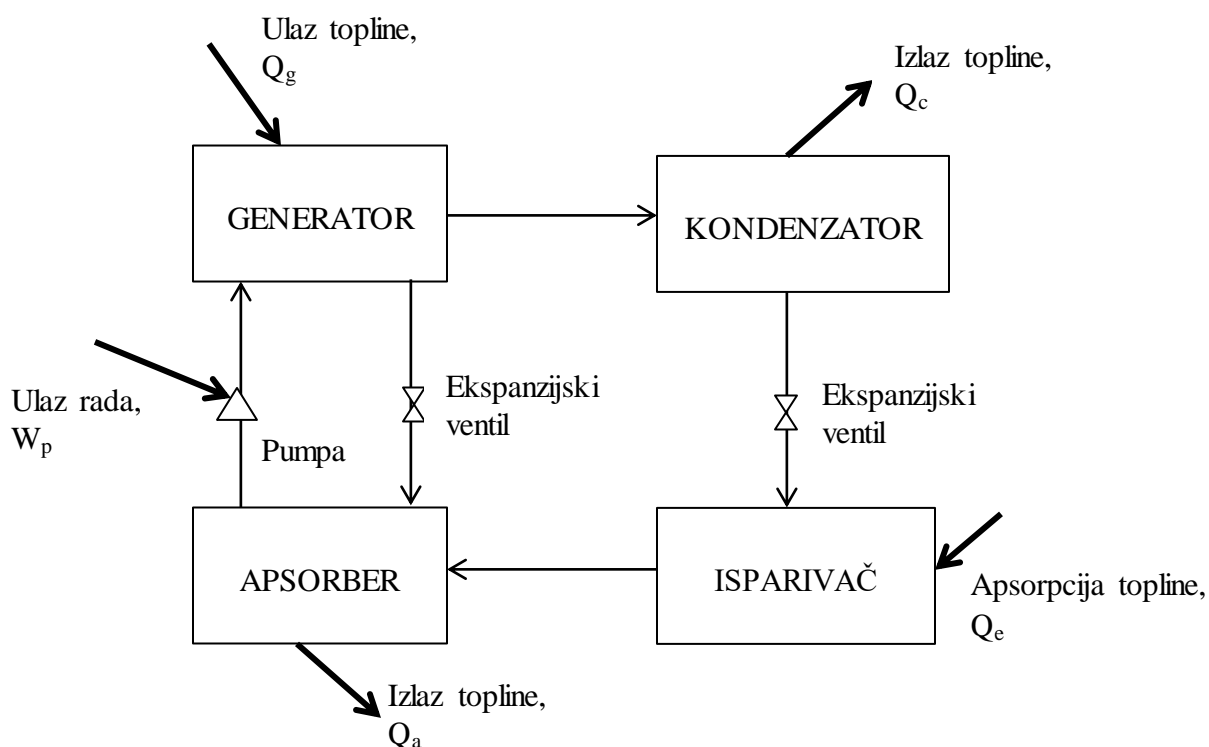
Ulaz topline, $Q_g$

Izlaz topline, $Q_c$

GENERATOR

KONDENZATOR

Ulaz rada, $W_p$

Ekspanzijski ventil

Ekspanzijski ventil

Pumpa

APSORBER

ISPARIVAČ

Apsorpcija topline, $Q_e$

Izlaz topline, $Q_a$